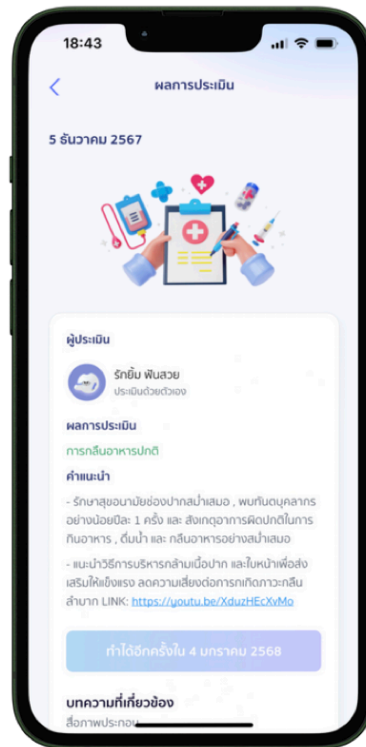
18:43

ผลการประเมิน

5 ธันวาคม 2567

ผู้ประเมิน

รักยิ้ม ฟันสวย
ประเมินด้วยตัวเอง

ผลการประเมิน

การกลืนอาหารปกติ

คำแนะนำ

- รักษาสุขอนามัยช่องปากสม่ำเสมอ , พบทันตบุคลากรอย่างน้อยปีละ 1 ครั้ง และ สังเกตอาการผิดปกติในการกินอาหาร , ดื่มน้ำ และ กลืนอาหารอย่างสม่ำเสมอ

- แนะนำวิธีการบริหารกล้ามเนื้อปาก และใบหน้าเพื่อส่งเสริมให้แข็งแรง ลดความเสี่ยงต่อการเกิดภาวะกลืนลำบาก LINK: https://youtu.be/XduzHEcXvMo

ทำได้อีกครั้งใน 4 มกราคม 2568

บทความที่เกี่ยวข้อง

สื่อภาพประกอบ